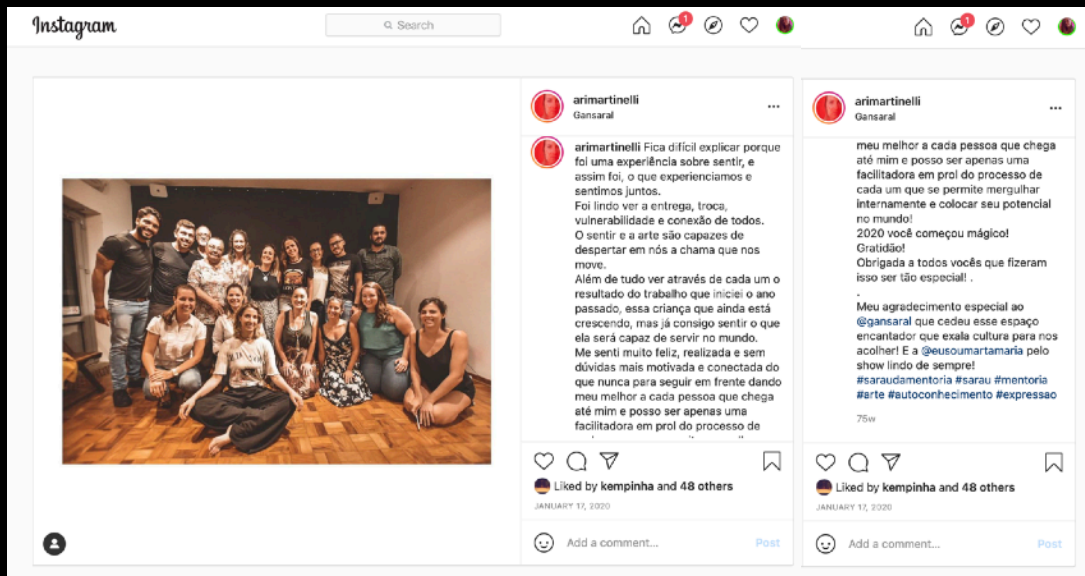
Instagram

Search

1

1

arimartinelli
Gansaral

...

arimartinelli Fica difícil explicar porque foi uma experiência sobre sentir, e assim foi, o que experienciamos e sentimos juntos.
Foi lindo ver a entrega, troca, vulnerabilidade e conexão de todos.
O sentir e a arte são capazes de despertar em nós a chama que nos move.
Além de tudo ver através de cada um o resultado do trabalho que iniciei o ano passado, essa criança que ainda está crescendo, mas já consigo sentir o que ela será capaz de servir no mundo.
Me senti muito feliz, realizada e sem dúvidas mais motivada e conectada do que nunca para seguir em frente dando meu melhor a cada pessoa que chega até mim e posso ser apenas uma facilitadora em prol do processo de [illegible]

Liked by kempinha and 48 others
JANUARY 17, 2020

Add a comment...
Post

arimartinelli
Gansaral

...

meu melhor a cada pessoa que chega até mim e posso ser apenas uma facilitadora em prol do processo de cada um que se permite mergulhar internamente e colocar seu potencial no mundo!
2020 você começou mágico!
Gratidão!
Obrigada a todos vocês que fizeram isso ser tão especial!
.
Meu agradecimento especial ao @gansaral que cedeu esse espaço encantador que exala cultura para nos acolher! E a @eusoumartamaria pelo show lindo de sempre!
#saraudamentoria #sarau #mentoria #arte #autoconhecimento #expressao

75w

Liked by kempinha and 48 others
JANUARY 17, 2020

Add a comment...
Post